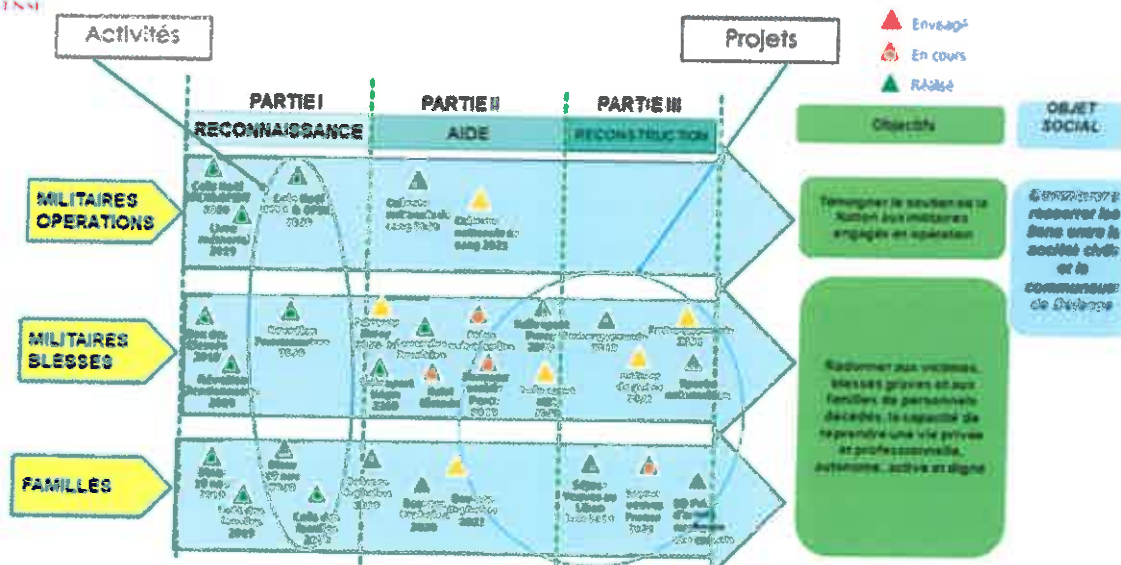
Activités

Projets

Envisagé
En cours
Réalisé

PARTIE I
RECONNAISSANCE

PARTIE II
AIDE

PARTIE III
RECONSTRUCTION

Objectifs

OBJET SOCIAL

MILITAIRES OPERATIONS

MILITAIRES BLESSES

FAMILLES

Témoigner le soutien de la Nation aux militaires engagés en opération

Redonner aux victimes, blessés graves et aux familles de personnels décédés, la capacité de reprendre une vie privée et professionnelle, autonome, active et digne

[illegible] renouer les liens entre la société civile et la communauté de Défense

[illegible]